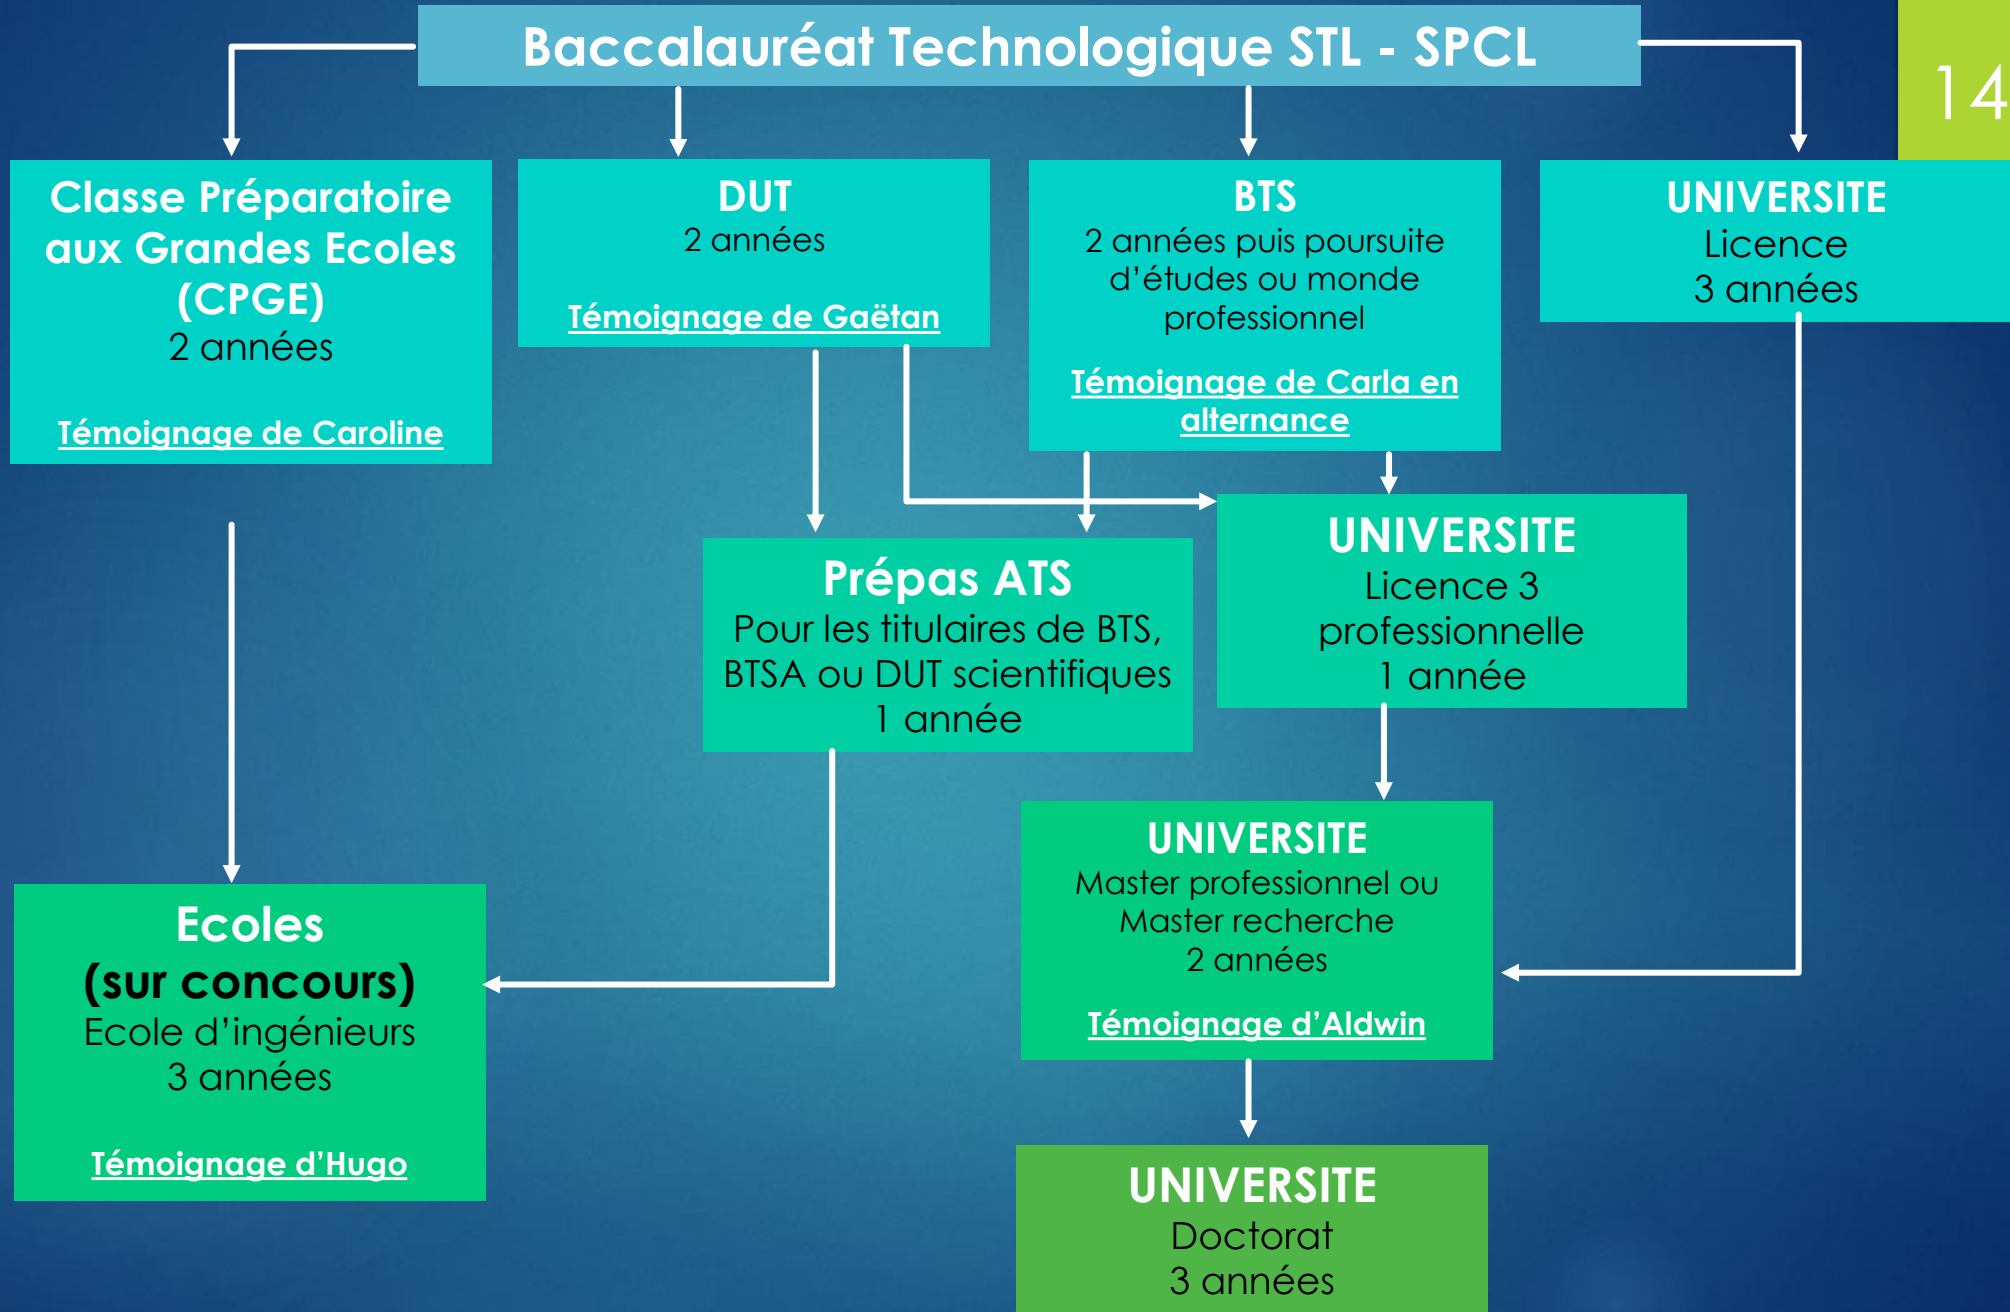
Baccalauréat Technologique STL - SPCL

14

Classe Préparatoire aux Grandes Ecoles (CPGE)
2 années

Témoignage de Caroline

DUT
2 années

Témoignage de Gaëtan

BTS
2 années puis poursuite d'études ou monde professionnel

Témoignage de Carla en alternance

UNIVERSITE
Licence
3 années

Prépas ATS
Pour les titulaires de BTS, BTSA ou DUT scientifiques
1 année

UNIVERSITE
Licence 3 professionnelle
1 année

UNIVERSITE
Master professionnel ou Master recherche
2 années

Témoignage d'Aldwin

Ecoles
(sur concours)
Ecole d'ingénieurs
3 années

Témoignage d'Hugo

UNIVERSITE
Doctorat
3 années